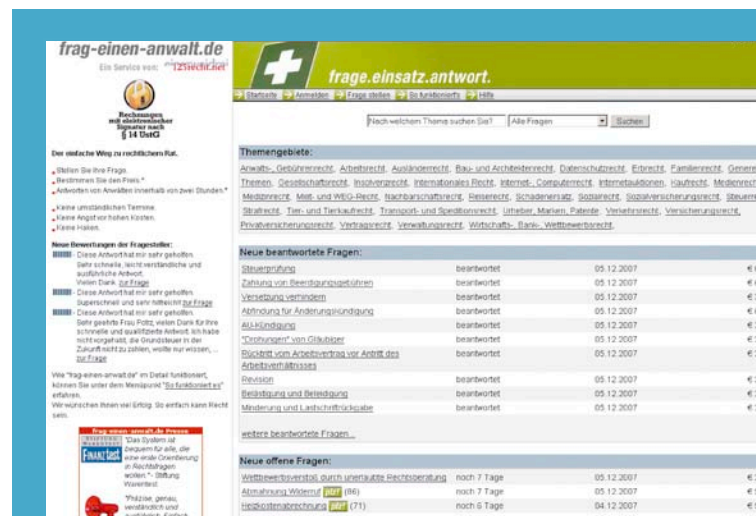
frag-einen-anwalt.de
Ein Service von: 123recht.net

Rechnungen mit elektronischer Signatur nach § 14 UStG

Der einfache Weg zu rechtlichem Rat.

Stellen Sie Ihre Frage.
Bestimmen Sie den Preis.*
Antworten von Anwälten innerhalb von zwei Stunden.*

Keine umständlichen Termine.
Keine Angst vor hohen Kosten.
Keine Haken.

Neue Bewertungen der Fragesteller:
- Diese Antwort hat mir sehr geholfen. Sehr schnelle, leicht verständliche und ausführliche Antwort. Vielen Dank. zur Frage
- Diese Antwort hat mir sehr geholfen. Superschnell und sehr hilfreich! zur Frage
- Diese Antwort hat mir sehr geholfen. Sehr geehrte Frau Foltz, vielen Dank für Ihre schnelle und qualifizierte Antwort. Ich habe nicht vorgehabt, die Grundsteuer in der Zukunft nicht zu zahlen, wollte nur wissen, ... zur Frage

Wie "frag-einen-anwalt.de" im Detail funktioniert, können Sie unter dem Menüpunkt "So funktioniert es" erfahren.
Wir wünschen Ihnen viel Erfolg. So einfach kann Recht sein.

frag-einen-anwalt.de Presse
FINANZtest "Das System ist bequem für alle, die eine erste Orientierung in Rechtsfragen wollen." - Stiftung Warentest
"Präzise, genau, verständlich und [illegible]

frage.einsatz.antwort.

Startseite | Anmelden | Frage stellen | So funktioniert's | Hilfe

Nach welchem Thema suchen Sie? | Alle Fragen | Suchen

Themengebiete:
Anwalts-, Gebührenrecht, Arbeitsrecht, Ausländerrecht, Bau- und Architektenrecht, Datenschutzrecht, Erbrecht, Familienrecht, Genere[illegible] Themen, Gesellschaftsrecht, Insolvenzrecht, Internationales Recht, Internet-, Computerrecht, Internetauktionen, Kaufrecht, Medienrecht, Medizinrecht, Miet- und WEG-Recht, Nachbarschaftsrecht, Reiserecht, Schadenersatz, Sozialrecht, Sozialversicherungsrecht, Steuerre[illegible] Strafrecht, Tier- und Tierkaufrecht, Transport- und Speditionsrecht, Urheber, Marken, Patente, Verkehrsrecht, Versicherungsrecht, Privatversicherungsrecht, Vertragsrecht, Verwaltungsrecht, Wirtschafts-, Bank-, Wettbewerbsrecht

Neue beantwortete Fragen:
| | | | |
|---|---|---|---|
| Steuerprüfung | beantwortet | 05.12.2007 | €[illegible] |
| Zahlung von Beendigungsgebühren | beantwortet | 05.12.2007 | €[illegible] |
| Versetzung verhindern | beantwortet | 05.12.2007 | €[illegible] |
| Abfindung für Änderungskündigung | beantwortet | 05.12.2007 | €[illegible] |
| AU-Kündigung | beantwortet | 05.12.2007 | €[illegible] |
| "Drohungen" vom Gläubiger | beantwortet | 05.12.2007 | €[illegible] |
| Rücktritt vom Arbeitsvertrag vor Antritt des Arbeitsverhältnisses | beantwortet | 05.12.2007 | €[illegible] |
| Revision | beantwortet | 05.12.2007 | €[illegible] |
| Beleidigung und Beleidigung | beantwortet | 05.12.2007 | €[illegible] |
| Minderung und Lastschriftrückgabe | beantwortet | 05.12.2007 | €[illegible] |

weitere beantwortete Fragen...

Neue offene Fragen:
| | | | |
|---|---|---|---|
| Wettbewerbsverstoß durch unerlaubte Rechtsberatung | noch 7 Tage | 05.12.2007 | €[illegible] |
| Abmahnung Widerruf (86) | noch 7 Tage | 05.12.2007 | €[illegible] |
| Heizkostenabrechnung (71) | noch 6 Tage | 04.12.2007 | €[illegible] |